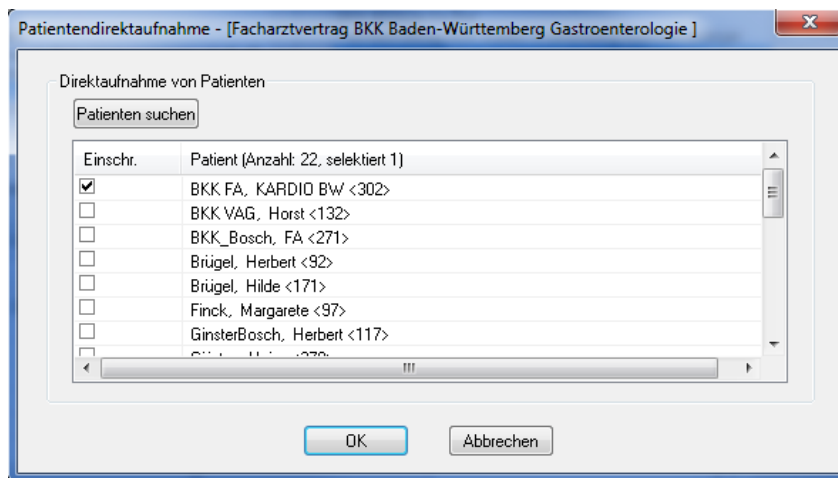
Patientendirektaufnahme - [Facharztvertrag BKK Baden-Württemberg Gastroenterologie ]

Direktaufnahme von Patienten

Patienten suchen

| Einschr. | Patient (Anzahl: 22, selektiert 1) |
|---|---|
| ☑ | BKK FA, KARDIO BW <302> |
| ☐ | BKK VAG, Horst <132> |
| ☐ | BKK_Bosch, FA <271> |
| ☐ | Brügel, Herbert <92> |
| ☐ | Brügel, Hilde <171> |
| ☐ | Finck, Margarete <97> |
| ☐ | GinsterBosch, Herbert <117> |
| ☐ | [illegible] |

OK

Abbrechen